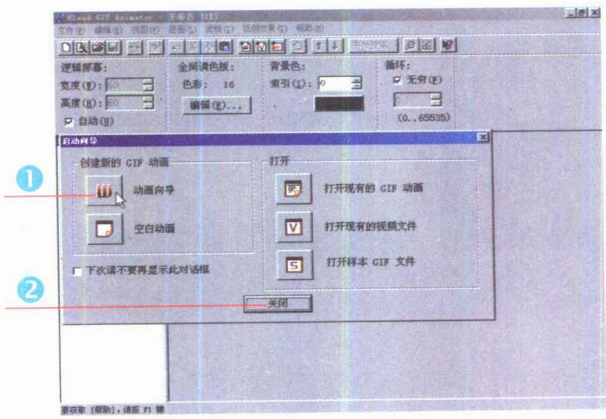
Ulead GIF Animator - 无标题 (1)

文件(F) 编辑(E) 视图(V) 层面(L) 帧(A) 动画(N) 帮助(H)

逻辑屏幕:
宽度(W): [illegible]
高度(H): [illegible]
☑ 自动(U)

全局调色板:
色彩: 16
编辑(E)...

背景色:
索引(I): 0

循环:
☑ 无穷(F)
(0...65535)

启动向导

创建新的 GIF 动画
动画向导
空白动画

打开
打开现有的 GIF 动画
打开现有的视频文件
打开样本 GIF 文件

☐ 下次请不要再显示此对话框

关闭

1
2

要获取 (帮助), 请按 F1 键